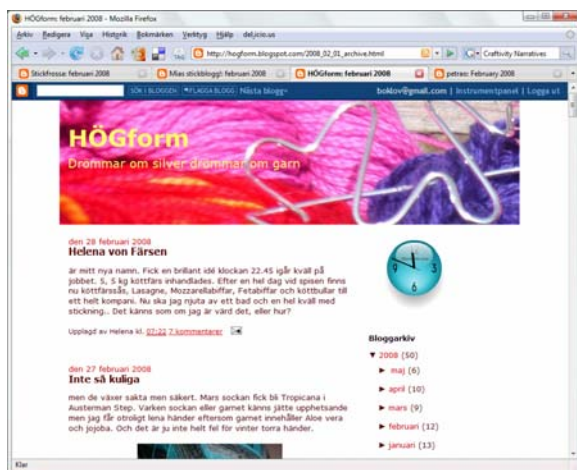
HÖGform: februari 2008 - Mozilla Firefox

Arkiv Redigera Visa Historik Bokmärken Verktyg Hjälp del.icio.us

http://hogform.blogspot.com/2008_02_01_archive.html

Craftivity Narratives

Stickfrossa: februari 2008

Mias stickbloggi: februari 2008

HÖGform: februari 2008

petras: February 2008

SÖK I BLOGGEN

FLAGGA BLOGG

Nästa blogg»

boklov@gmail.com | Instrumentpanel | Logga ut

HÖGform

Drömmar om silver drömmar om garn

den 28 februari 2008

Helena von Färsen

är mitt nya namn. Fick en brillant idé klockan 22.45 igår kväll på jobbet. 5, 5 kg köttfärs inhandlades. Efter en hel dag vid spisen finns nu köttfärssås, Lasagne, Mozzarellabiffar, Fetabiffar och köttbullar till ett helt kompani. Nu ska jag njuta av ett bad och en hel kväll med stickning.. Det känns som om jag är värd det, eller hur?

Upplagd av Helena kl. 07:22 7 kommentarer

den 27 februari 2008

Inte så kuliga

men de växer sakta men säkert. Mars sockan fick bli Tropicana i Austerman Step. Varken sockan eller garnet känns jätte upphetsande men jag får otroligt lena händer eftersom garnet innehåller Aloe vera och jojoba. Och det är ju inte helt fel för vinter torra händer.

Bloggarkiv

▼ 2008 (50)

► maj (6)

► april (10)

► mars (9)

► februari (12)

► januari (13)

Klar